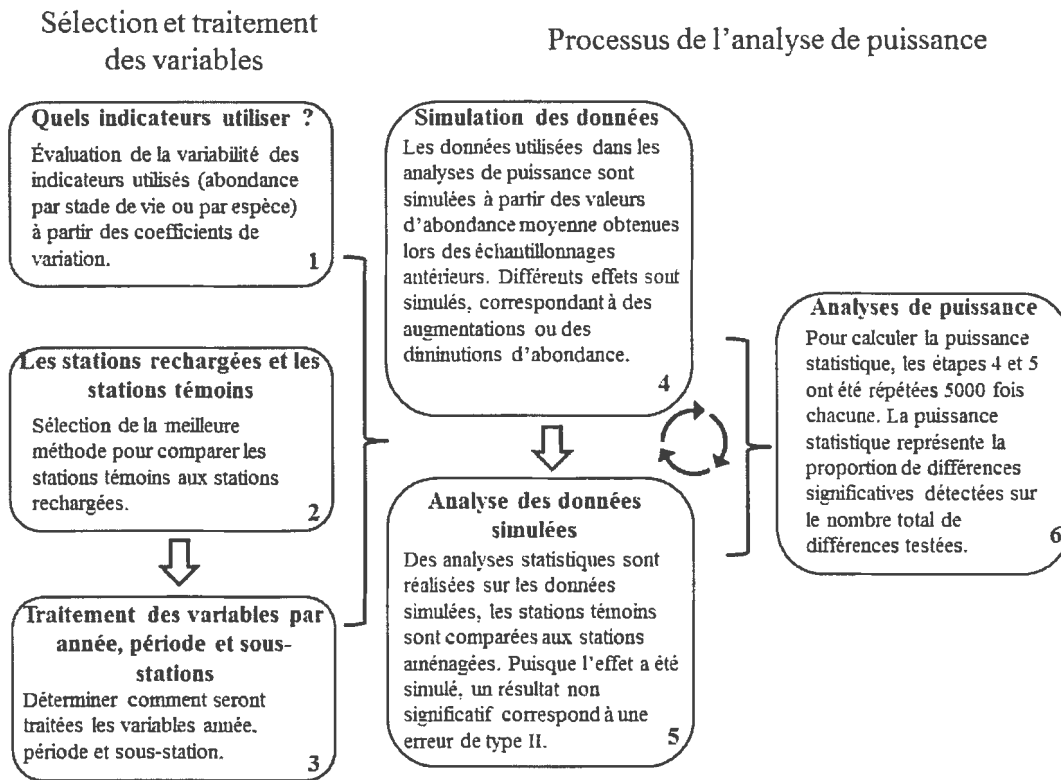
Sélection et traitement des variables

Processus de l'analyse de puissance

Quels indicateurs utiliser ?
Évaluation de la variabilité des indicateurs utilisés (abondance par stade de vie ou par espèce) à partir des coefficients de variation.
1

Les stations rechargées et les stations témoins
Sélection de la meilleure méthode pour comparer les stations témoins aux stations rechargées.
2

Traitement des variables par année, période et sous-stations
Déterminer comment seront traitées les variables année, période et sous-station.
3

Simulation des données
Les données utilisées dans les analyses de puissance sont simulées à partir des valeurs d'abondance moyenne obtenues lors des échantillonnages antérieurs. Différents effets sout simulés, correspondant à des augmentations ou des diminutions d'abondance.
4

Analyse des données simulées
Des analyses statistiques sont réalisées sur les données simulées, les stations témoins sont comparées aux stations aménagées. Puisque l'effet a été simulé, un résultat non significatif correspond à une erreur de type II.
5

Analyses de puissance
Pour calculer la puissance statistique, les étapes 4 et 5 ont été répétées 5000 fois chacune. La puissance statistique représente la proportion de différences significatives détectées sur le nombre total de différences testées.
6